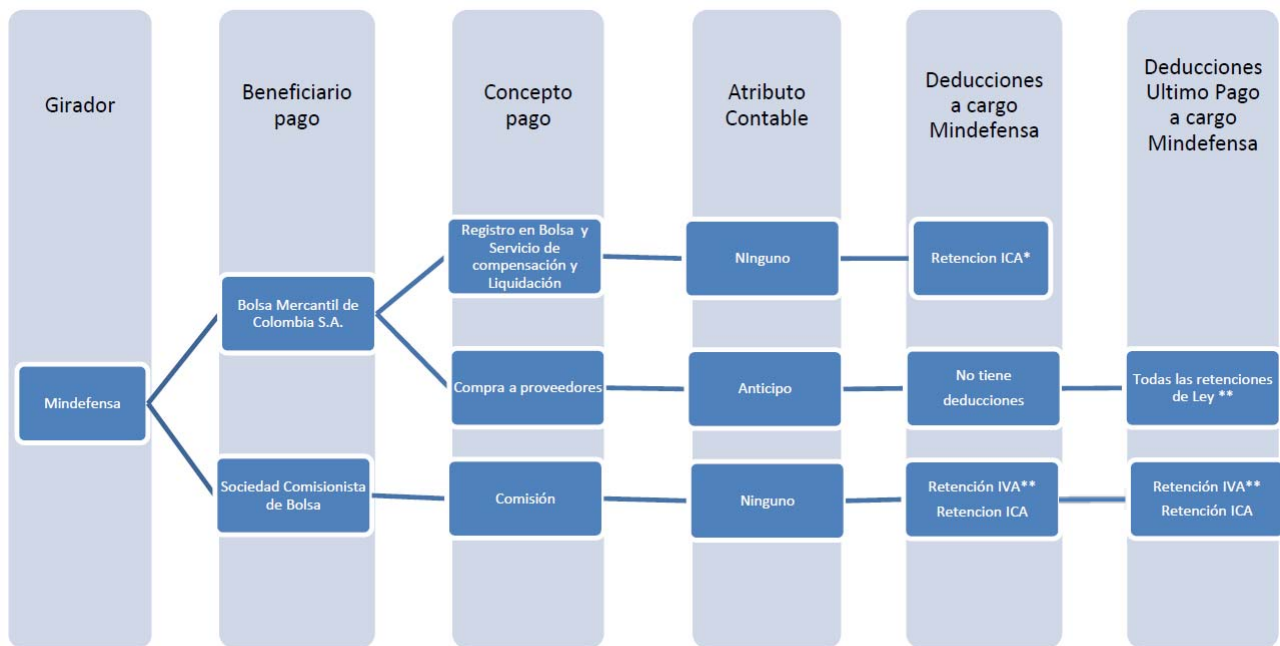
Girador

Beneficiario pago

Concepto pago

Atributo Contable

Deducciones a cargo Mindefensa

Deducciones Ultimo Pago a cargo Mindefensa

Mindefensa

Bolsa Mercantil de Colombia S.A.

Sociedad Comisionista de Bolsa

Registro en Bolsa y Servicio de compensación y Liquidación

NInguno

Retencion ICA*

Compra a proveedores

Anticipo

No tiene deducciones

Todas las retenciones de Ley **

Comisión

Ninguno

Retención IVA** Retencion ICA

Retención IVA** Retención ICA